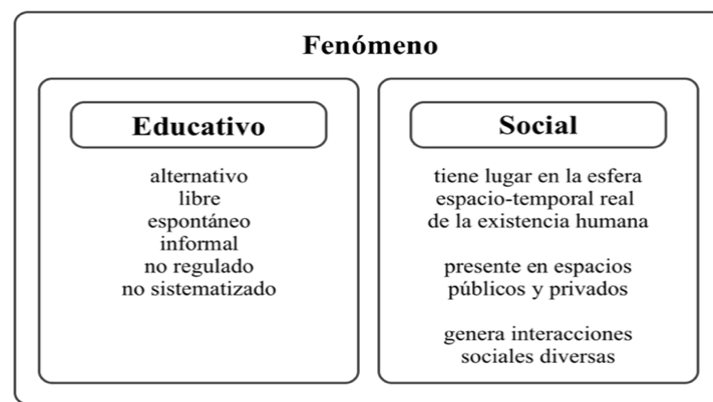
Fenómeno

Educativo

alternativo
libre
espontáneo
informal
no regulado
no sistematizado

Social

tiene lugar en la esfera espacio-temporal real de la existencia humana

presente en espacios públicos y privados

genera interacciones sociales diversas